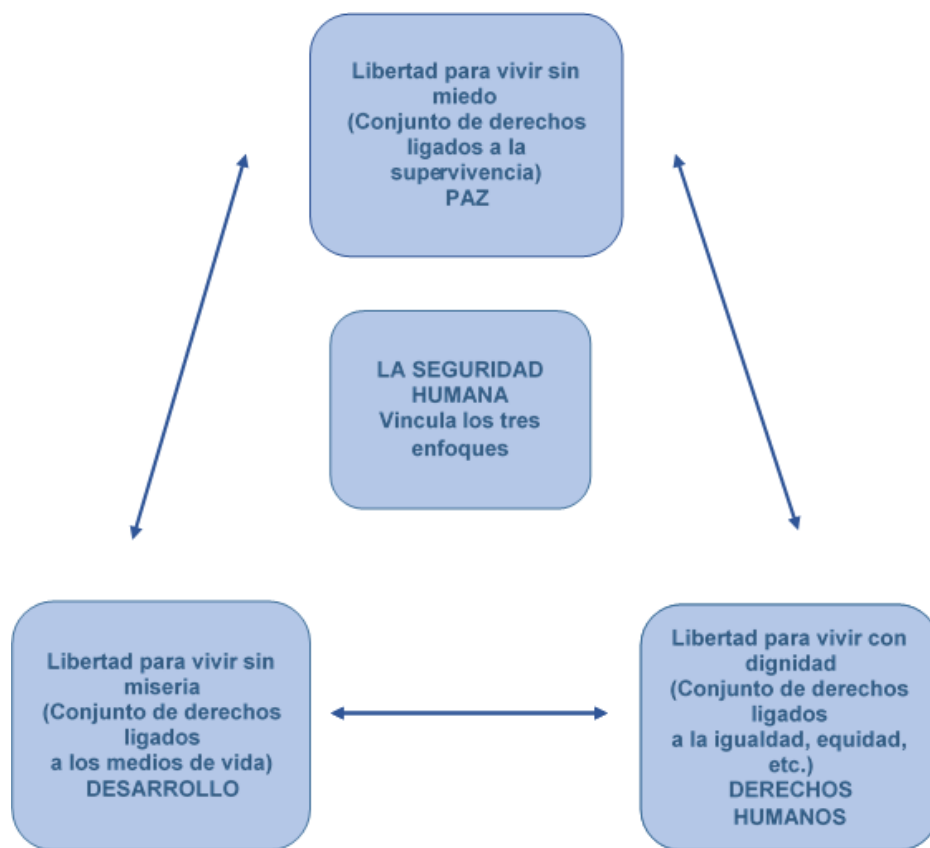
Libertad para vivir sin miedo
(Conjunto de derechos ligados a la supervivencia)
PAZ

LA SEGURIDAD HUMANA
Vincula los tres enfoques

Libertad para vivir sin miseria
(Conjunto de derechos ligados a los medios de vida)
DESARROLLO

Libertad para vivir con dignidad
(Conjunto de derechos ligados a la igualdad, equidad, etc.)
DERECHOS HUMANOS